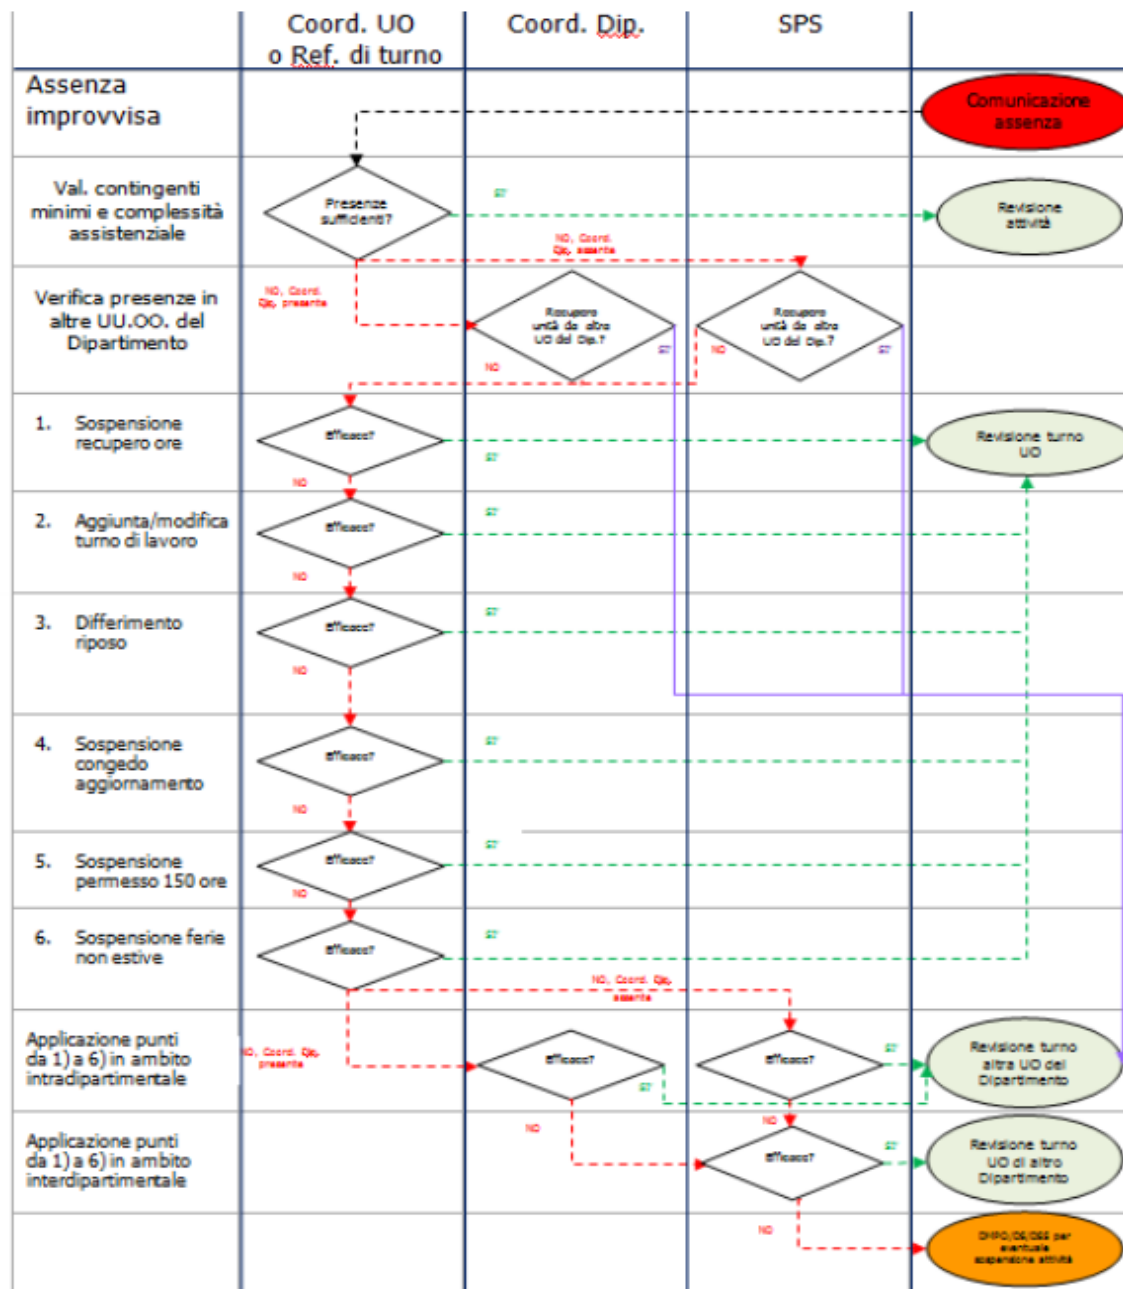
Coord. UO o Ref. di turno

Coord. Dip.

SPS

Assenza improvvisa

Comunicazione assenza

Val. contingenti minimi e complessità assistenziale

Presenze sufficienti?

SI'

Revisione attività

NO, Coord. Dip. assente

Verifica presenze in altre UU.OO. del Dipartimento

NO, Coord. Dip. presente

Recupero unità da altre UO del Dip.?

Recupero unità da altre UO del Dip.?

SI'

NO

SI'

NO

1. Sospensione recupero ore

Efficace?

Revisione turno UO

SI'

NO

2. Aggiunta/modifica turno di lavoro

Efficace?

SI'

NO

3. Differimento riposo

Efficace?

SI'

NO

4. Sospensione congedo aggiornamento

Efficace?

SI'

NO

5. Sospensione permesso 150 ore

Efficace?

SI'

NO

6. Sospensione ferie non estive

Efficace?

SI'

NO, Coord. Dip. assente

Applicazione punti da 1) a 6) in ambito intradipartimentale

NO, Coord. Dip. presente

Efficace?

Efficace?

SI'

SI'

Revisione turno altra UO del Dipartimento

NO

NO

Applicazione punti da 1) a 6) in ambito interdipartimentale

Efficace?

SI'

Revisione turno UO di altro Dipartimento

NO

DMPO/DS/DSS per eventuale sospensione attività